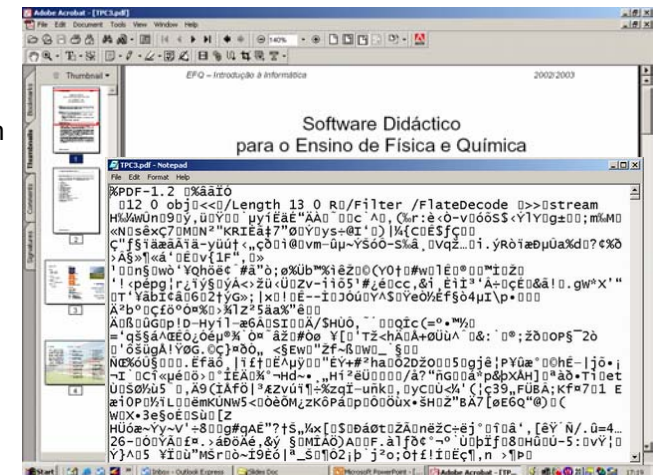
Adobe Acrobat - [TPC3.pdf]
File Edit Document Tools View Window Help
Thumbnails
Bookmarks
Thumbnails
Comments
Signatures
EFQ – Introdução à Informática
2002/2003
Software Didáctico
para o Ensino de Física e Química
TPC3.pdf - Notepad
File Edit Format Help
%PDF-1.2
12 0 obj<</Length 13 0 R/Filter /FlateDecode >>stream
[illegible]
Start
Inbox - Outlook Express
Slides Doc
Microsoft PowerPoint - [...
Adobe Acrobat - [TP...
17:19